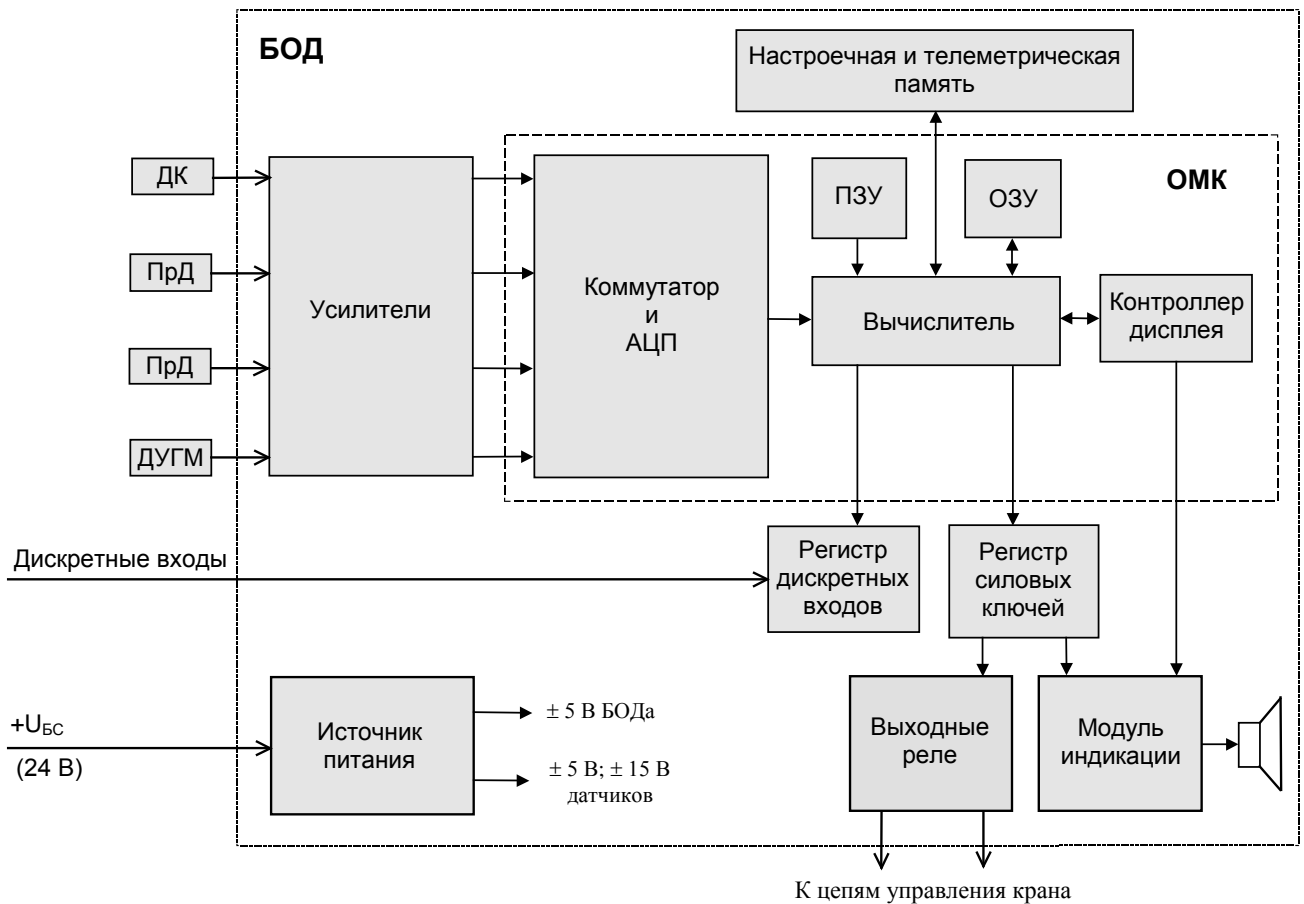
БОД

Настроечная и телеметрическая память

ОМК

ДК

ПрД

ПрД

ДУГМ

Усилители

Коммутатор и АЦП

ПЗУ

ОЗУ

Вычислитель

Контроллер дисплея

Дискретные входы

Регистр дискретных входов

Регистр силовых ключей

$+U_{БС}$
(24 В)

Источник питания

± 5 В БОДа

± 5 В; ± 15 В датчиков

Выходные реле

Модуль индикации

К цепям управления крана